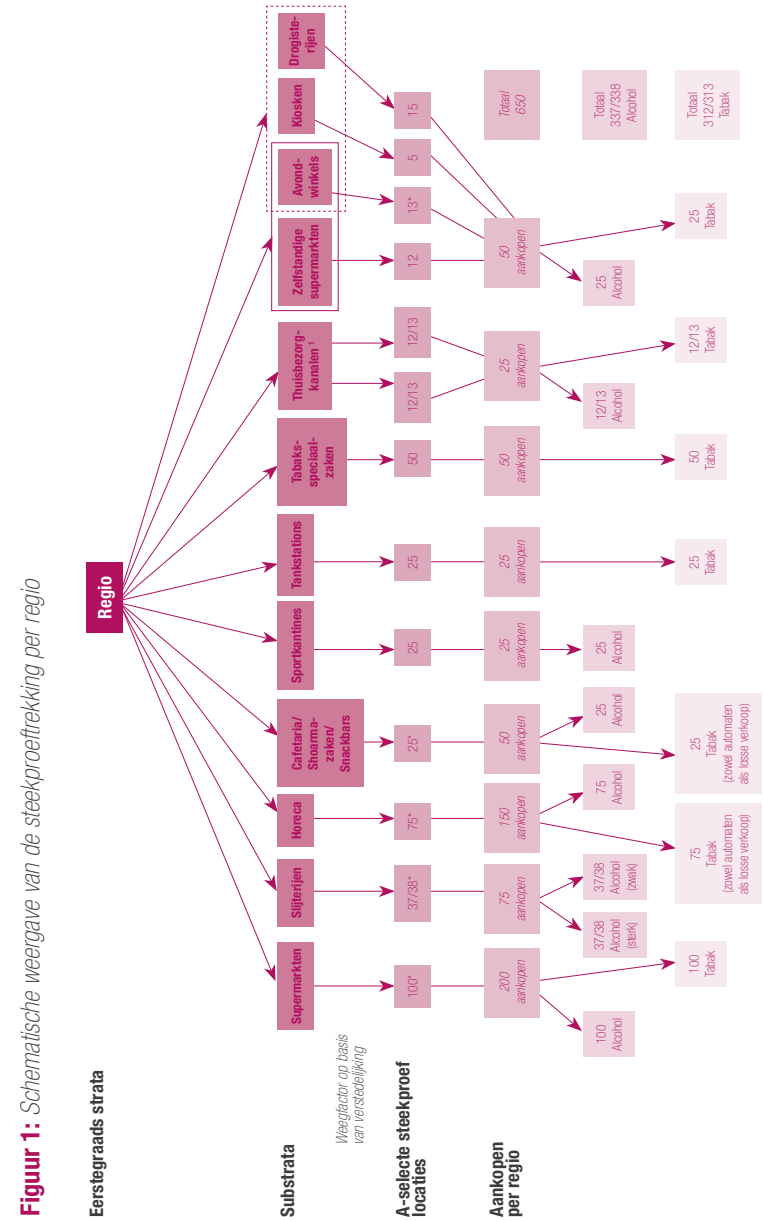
Figuur 1: Schematische weergave van de steekproeftrekking per regio

Eerstegraads strata

Regio

Substrata

Weegfactor op basis van verstedelijking

A-selecte steekproef locaties

Aankopen per regio

Supermarkten
Slijterijen
Horeca
Cafetaria/ Shoarma-zaken/ Snackbars
Sportkantines
Tankstations
Tabaks-speciaal-zaken
Thuisbezorg-kanalen ¹
Zelfstandige supermarkten
Avond-winkels
Kiosken
Drogiste-rijen

100*
37/38*
75*
25*
25
25
50
12/13
12/13
12
13*
5
15

200 aankopen
75 aankopen
150 aankopen
50 aankopen
25 aankopen
25 aankopen
50 aankopen
25 aankopen
50 aankopen

Totaal 650
Totaal 337/338 Alcohol
Totaal 312/313 Tabak

100 Alcohol
100 Tabak
37/38 Alcohol (sterk)
37/38 Alcohol (zwak)
75 Alcohol
75 Tabak (zowel automaten als losse verkoop)
25 Alcohol
25 Tabak (zowel automaten als losse verkoop)
25 Alcohol
25 Tabak
50 Tabak
12/13 Alcohol
12/13 Tabak
25 Alcohol
25 Tabak